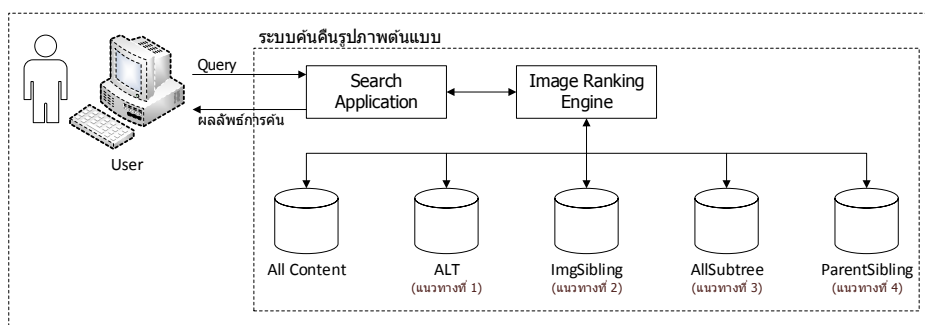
ระบบค้นคืนรูปภาพต้นแบบ

Query

ผลลัพธ์การค้น

User

Search Application

Image Ranking Engine

All Content

ALT
(แนวทางที่ 1)

ImgSibling
(แนวทางที่ 2)

AllSubtree
(แนวทางที่ 3)

ParentSibling
(แนวทางที่ 4)